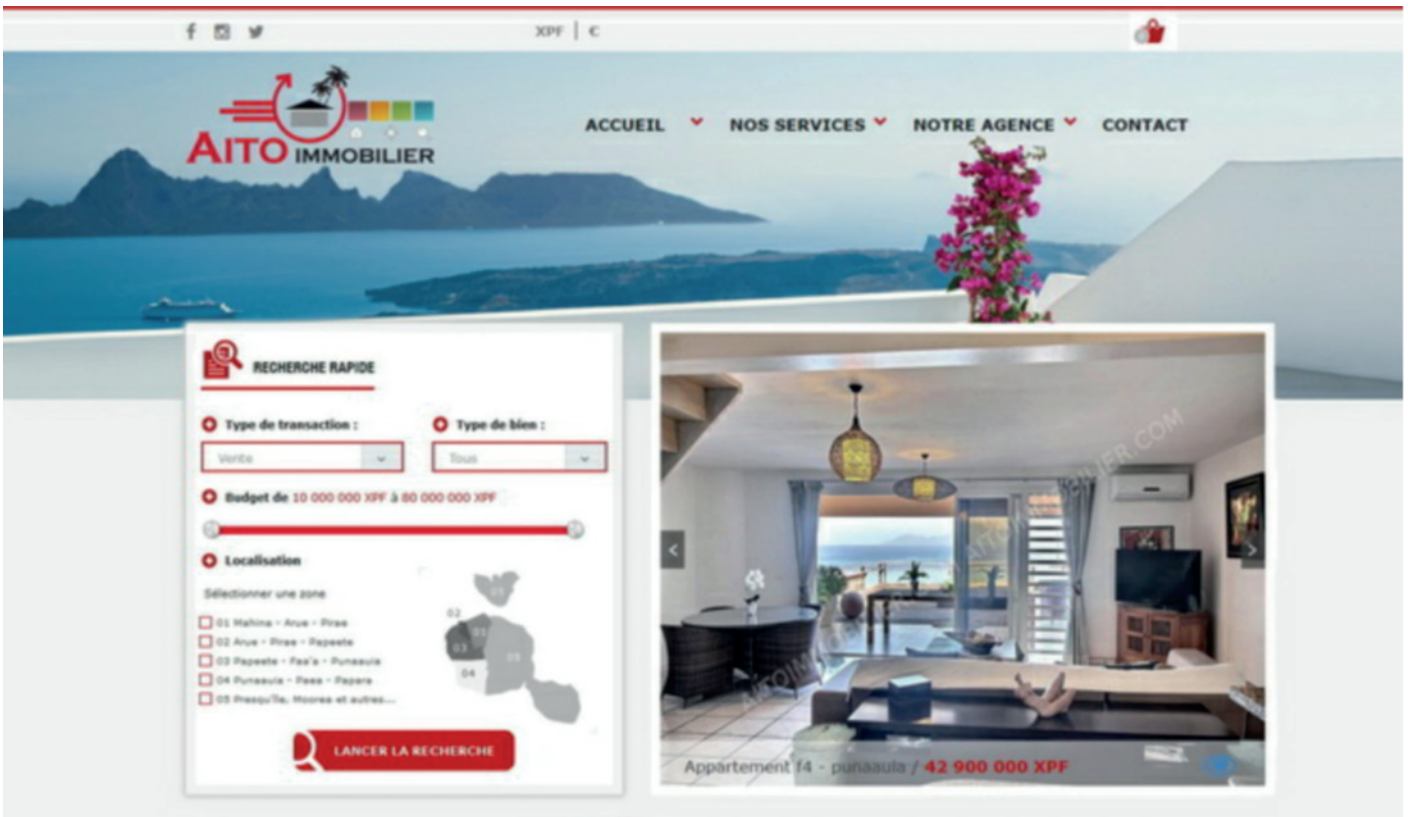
XPF | €

AITO IMMOBILIER

ACCUEIL NOS SERVICES NOTRE AGENCE CONTACT

RECHERCHE RAPIDE

Type de transaction :
Vente

Type de bien :
Tous

Budget de 10 000 000 XPF à 80 000 000 XPF

Localisation

Sélectionner une zone

01 Mahina - Arue - Pirae
02 Arue - Pirae - Papeete
03 Papeete - Faa'a - Punaauia
04 Punaauia - Paea - Papara
05 Presqu'île, Moorea et autres...

02 01 03 05 04

LANCER LA RECHERCHE

AITOIMMOBILIER.COM

Appartement f4 - punaauia / 42 900 000 XPF